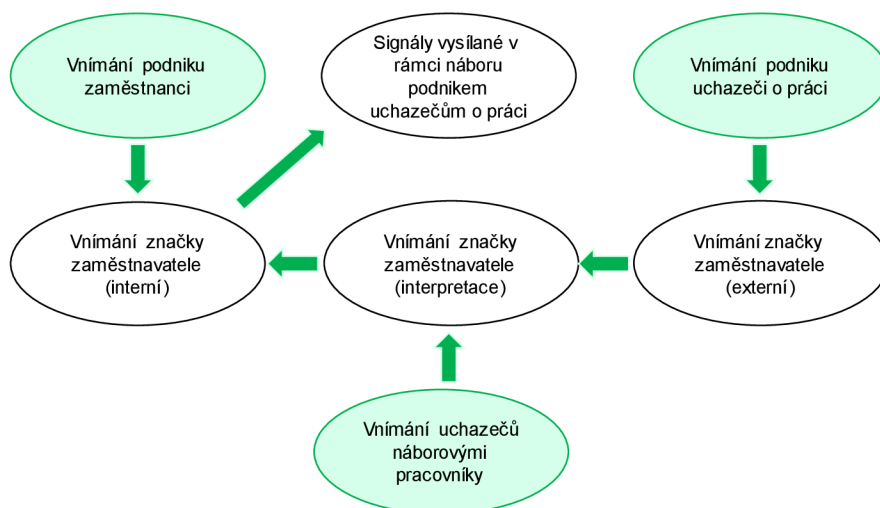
Vnímání podniku zaměstnanci

Signály vysílané v rámci náboru podnikem uchazečům o práci

Vnímání podniku uchazeči o práci

Vnímání značky zaměstnavatele (interní)

Vnímání značky zaměstnavatele (interpretace)

Vnímání značky zaměstnavatele (externí)

Vnímání uchazečů náborovými pracovníky